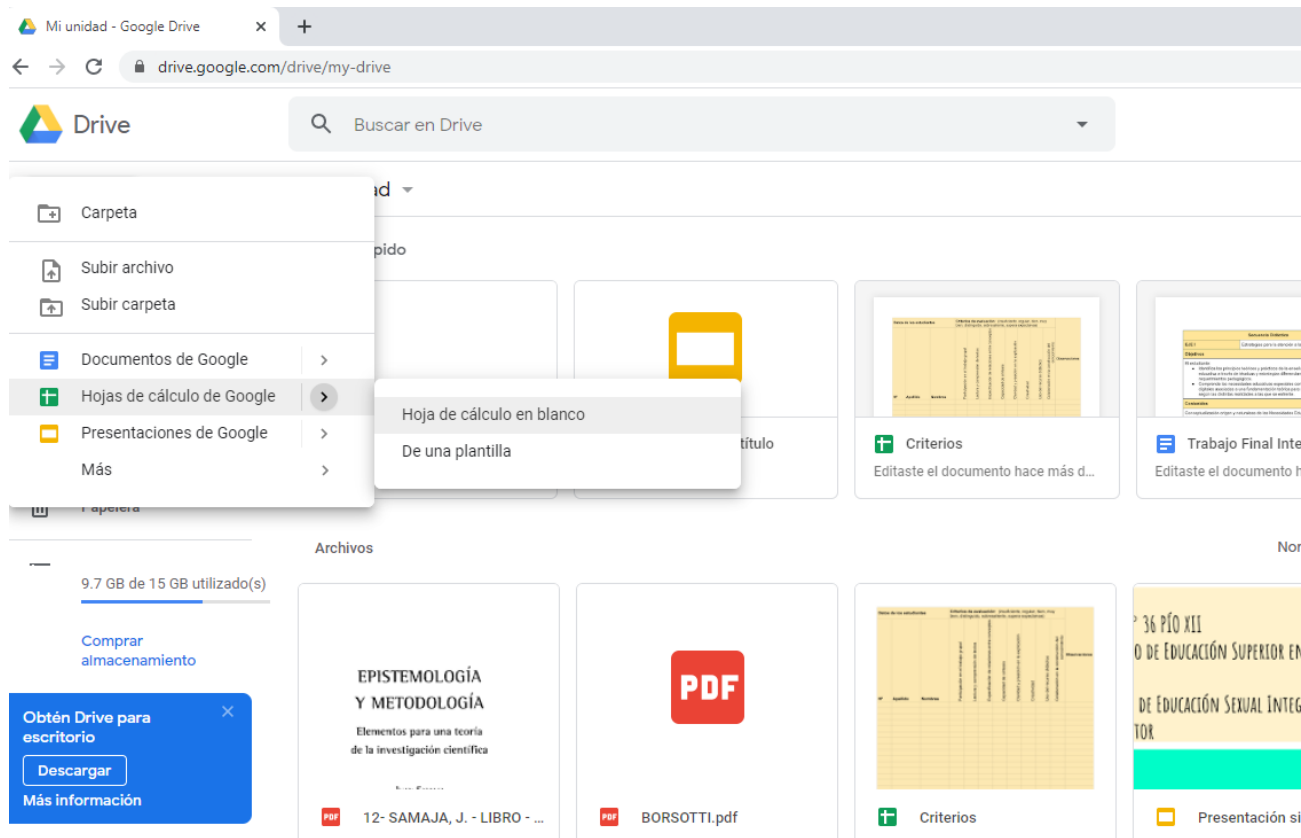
Mi unidad - Google Drive ×
+
drive.google.com/drive/my-drive

Drive
Buscar en Drive

Carpeta
Subir archivo
Subir carpeta
Documentos de Google
Hojas de cálculo de Google
Presentaciones de Google
Más

Hoja de cálculo en blanco
De una plantilla

ad
pido

título

Criterios
Editaste el documento hace más d...

Trabajo Final Inte
Editaste el documento h

Papelera

Archivos
Nor

9.7 GB de 15 GB utilizado(s)
Comprar almacenamiento

Obtén Drive para escritorio
Descargar
Más información

EPISTEMOLOGÍA
Y METODOLOGÍA
Elementos para una teoría de la investigación científica

PDF

° 36 PÍO XII
O DE EDUCACIÓN SUPERIOR EN
DE EDUCACIÓN SEXUAL INTEG
TOR

12- SAMAJA, J. - LIBRO - ...
BORSOTTI.pdf
Criterios
Presentación si